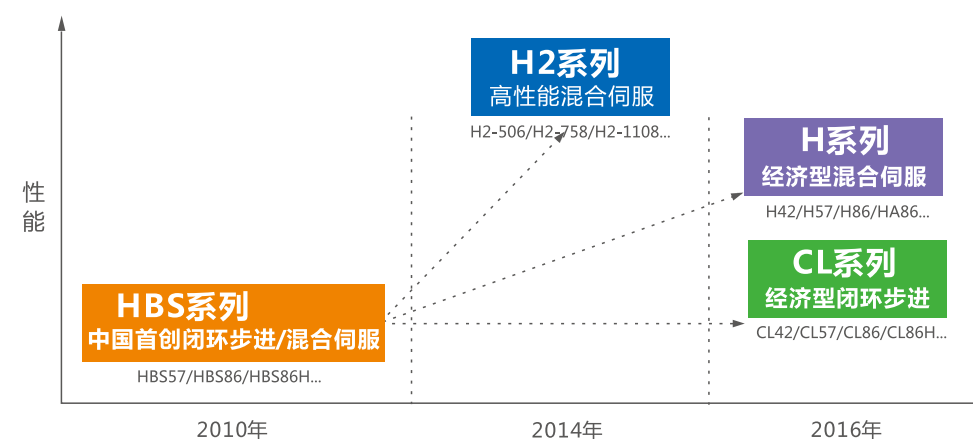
性能

H2系列
高性能混合伺服
H2-506/H2-758/H2-1108...

H系列
经济型混合伺服
H42/H57/H86/HA86...

CL系列
经济型闭环步进
CL42/CL57/CL86/CL86H...

HBS系列
中国首创闭环步进/混合伺服
HBS57/HBS86/HBS86H...

2010年
2014年
2016年